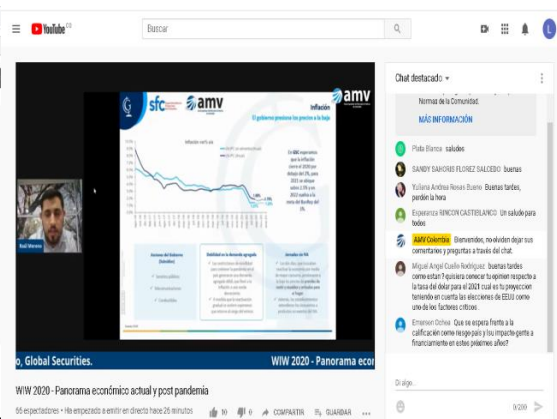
YouTube CO

Buscar

L

sfc amv

amv

Inflación

El gobierno presiona los precios a la baja

Inflación vs IPC sin

En BBC esperamos que la inflación cierre el 2020 por debajo del 2%, para 2021 se ubique sobre 2.5% y en 2022 vuelva al 3% meta del BanRep del 3%.

Raúl Moreno

o, Global Securities.

WIW 2020 - Panorama econ

WIW 2020 - Panorama económico actual y post pandemia

55 espectadores • Ha empezado a emitir en directo hace 26 minutos

10 0 COMPARTIR GUARDAR

Chat destacado

Normas de la Comunidad.

MÁS INFORMACIÓN

Plata Blanca saludes

SANDY SAHORIS FLOREZ SALCEDO buenas

Yuliana Andrea Rosas Bueno Buenas tardes, perdón la hora

Esperanza RINCON CASTELLANO Un saludo para todos

AMV Colombia Bienvenidos, no olviden dejar sus comentarios y preguntas a través del chat.

Miguel Angel Cuello Rodriguez buenas tardes como estan? quisiera conocer tu opinion respecto a la tasa del dolar para el 2021 cual es tu proyeccion teniendo en cuenta las elecciones de EEUU como uno de los factores criticos.

Emerson Ochoa Que se espera frente a la calificación como riesgo país y su impacto gente a financiamiento en estos próximos años?

Di algo...

0/200